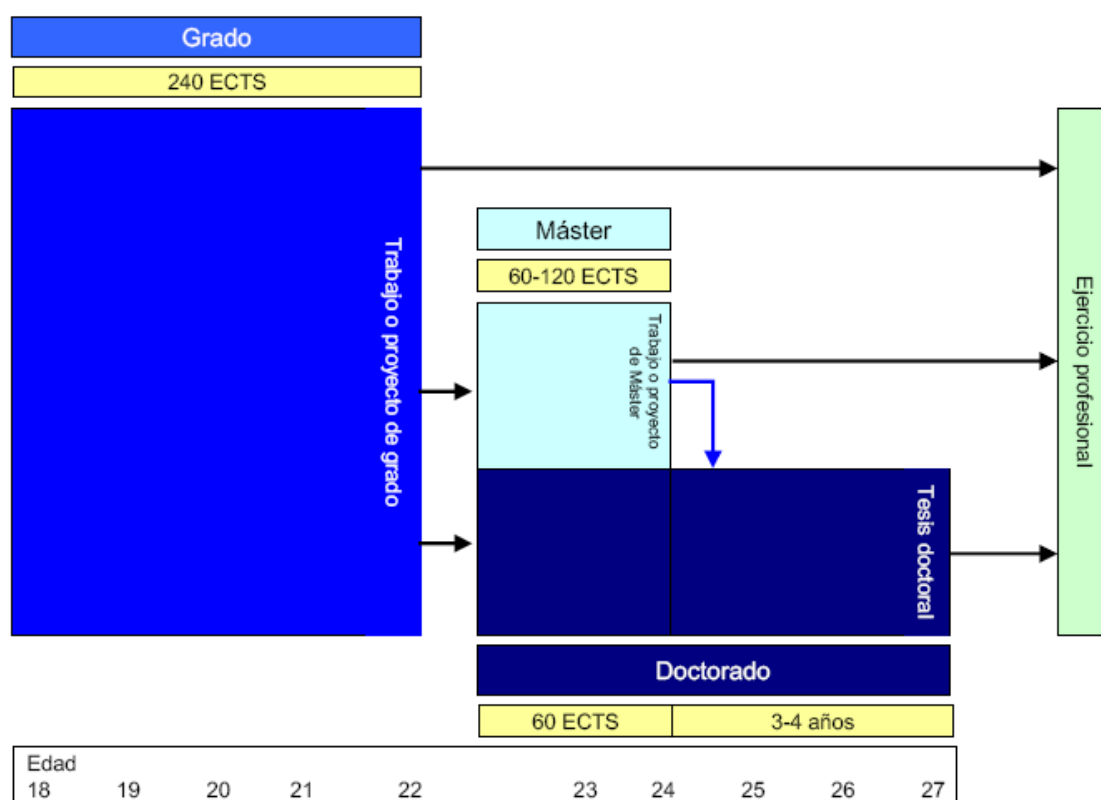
Grado

240 ECTS

Trabajo o proyecto de grado

Máster

60-120 ECTS

Trabajo o proyecto de Máster

Tesis doctoral

Ejercicio profesional

Doctorado

| 60 ECTS | 3-4 años |
|---|---|

Edad
18 19 20 21 22 23 24 25 26 27